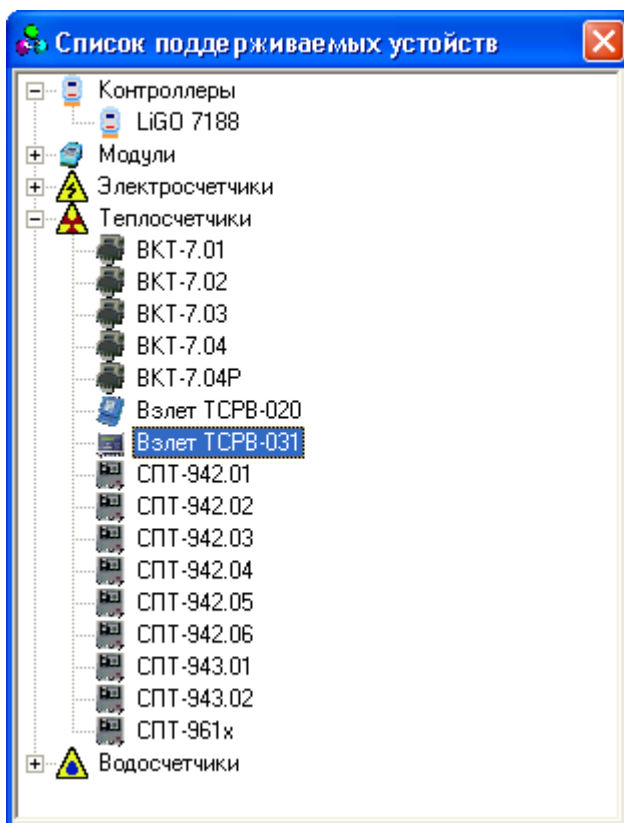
Список поддерживаемых устойств

Контроллеры
LiGO 7188
Модули
Электросчетчики
Теплосчетчики
ВКТ-7.01
ВКТ-7.02
ВКТ-7.03
ВКТ-7.04
ВКТ-7.04Р
Взлет ТСРВ-020
Взлет ТСРВ-031
СПТ-942.01
СПТ-942.02
СПТ-942.03
СПТ-942.04
СПТ-942.05
СПТ-942.06
СПТ-943.01
СПТ-943.02
СПТ-961х
Водосчетчики